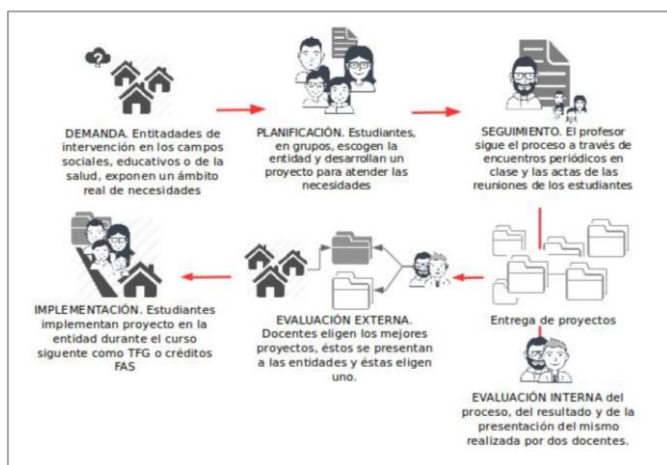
DEMANDA. Entitadades de intervención en los campos sociales, educativos o de la salud, exponen un ámbito real de necesidades

PLANIFICACIÓN. Estudiantes, en grupos, escogen la entidad y desarrollan un proyecto para atender las necesidades

SEGUIMIENTO. El profesor sigue el proceso a través de encuentros periódicos en clase y las actas de las reuniones de los estudiantes

IMPLEMENTACIÓN. Estudiantes implementan proyecto en la entidad durante el curso siguente como TFG o créditos FAS

EVALUACIÓN EXTERNA. Docentes eligen los mejores proyectos, éstos se presentan a las entidades y éstas eligen uno.

Entrega de proyectos

EVALUACIÓN INTERNA del proceso, del resultado y de la presentación del mismo realizada por dos docentes.